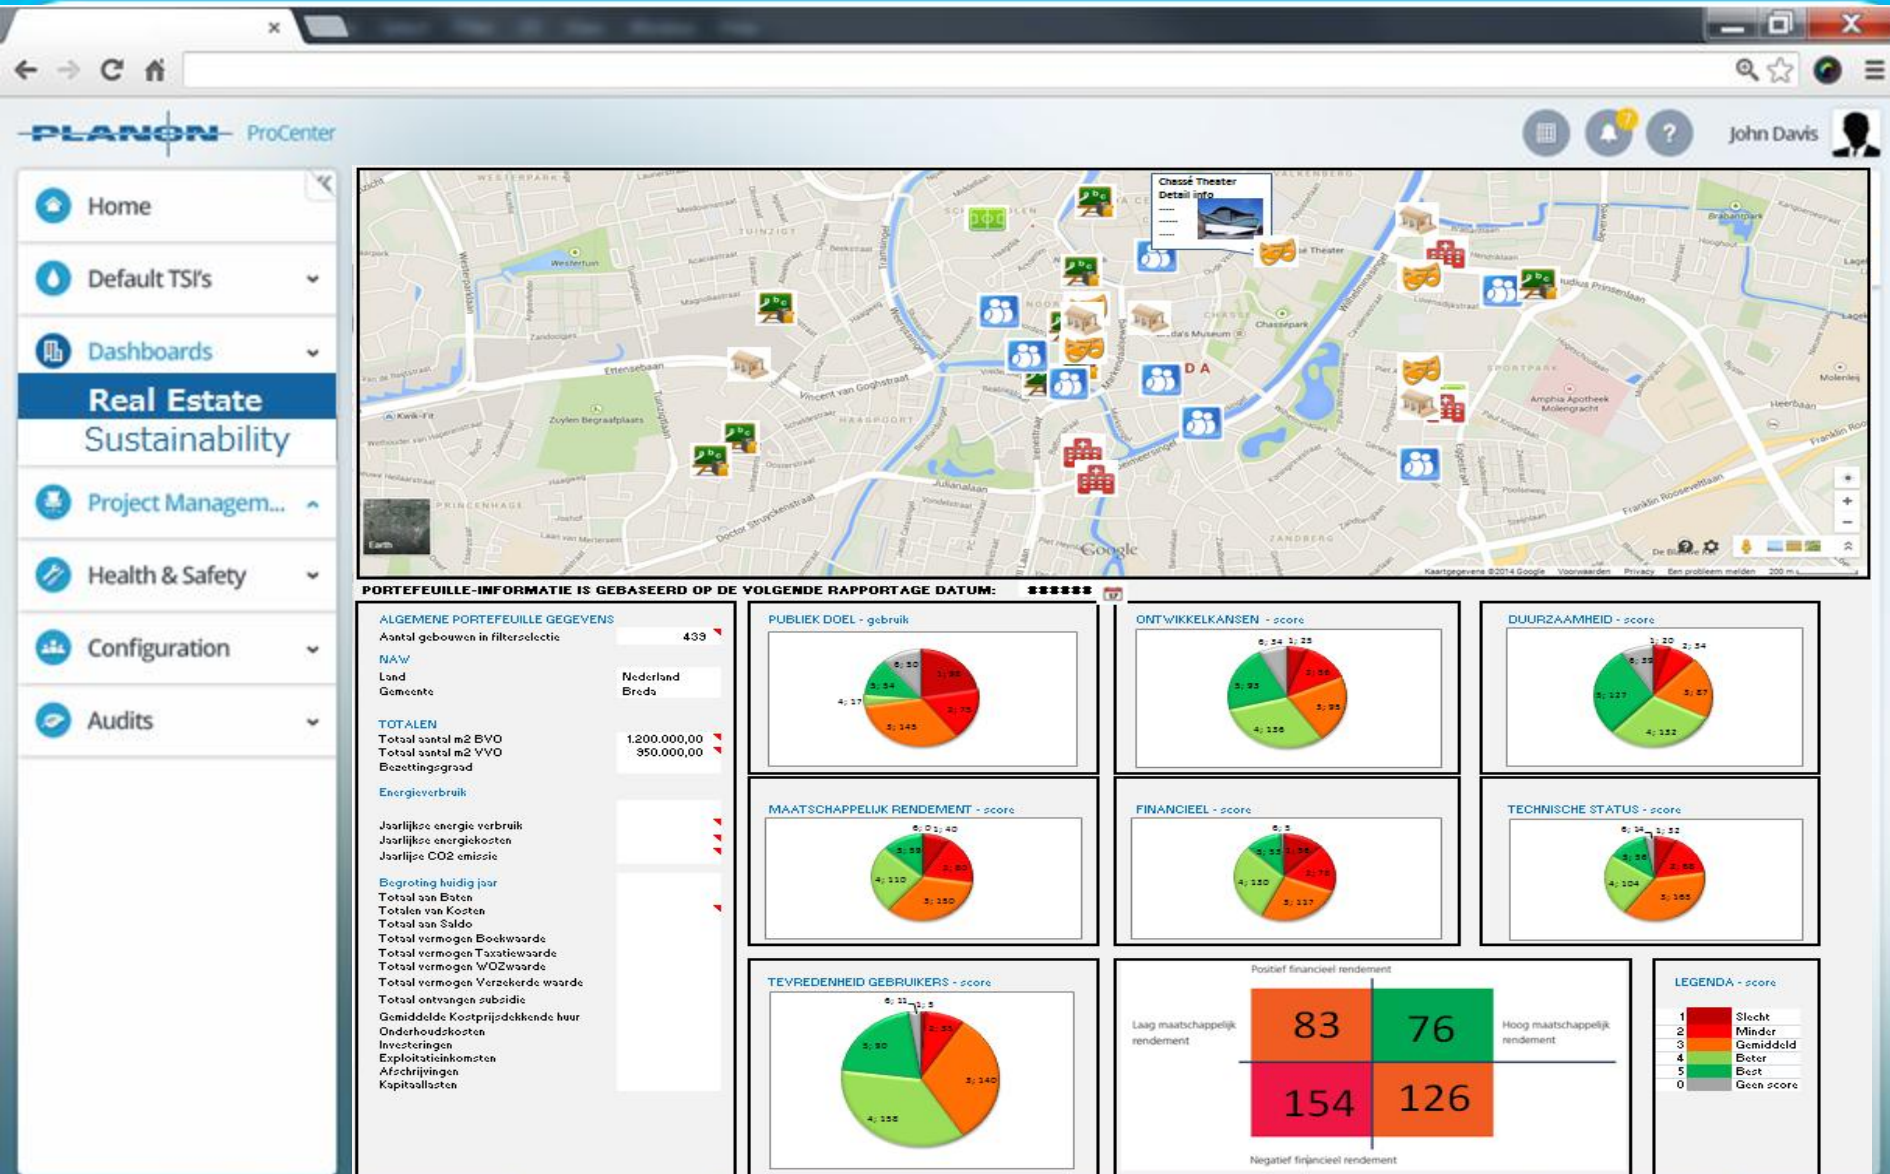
PLANON ProCenter

John Davis

Home
Default TSI's
Dashboards
Real Estate
Sustainability
Project Managem...
Health & Safety
Configuration
Audits

Chassé Theater
Detail info

Google

PORTEFEUILLE-INFORMATIE IS GEBASEERD OP DE VOLGENDE RAPPORTAGE DATUM: ######

ALGEMENE PORTEFEUILLE GEGEVENS
Aantal gebouwen in filterselectie 439
NAW
Land Nederland
Gemeente Breda
TOTALEN
Totaal aantal m2 BVO 1.200.000,00
Totaal aantal m2 VVO 950.000,00
Bezettingsgraad
Energieverbruik
Jaarlijkse energie verbruik
Jaarlijkse energiekosten
Jaarlijse CO2 emissie
Begroting huidig jaar
Totaal aan Baten
Totalen van Kosten
Totaal aan Saldo
Totaal vermogen Boekwaarde
Totaal vermogen Taxatiewaarde
Totaal vermogen WOZwaarde
Totaal vermogen Verzekerde waarde
Totaal ontvangen subsidie
Gemiddelde Kostprijsdekkende huur
Onderhoudskosten
Investeringen
Exploitatieinkomsten
Afschrijvingen
Kapitaallasten

PUBLIEK DOEL - gebruik
ONTWIKKELKANSEN - score
DUURZAAMHEID - score
MAATSCHAPPELIJK RENDEMENT - score
FINANCIEEL - score
TECHNISCHE STATUS - score
TEVREDENHEID GEBRUIKERS - score

Positief financieel rendement
Laag maatschappelijk rendement
Hoog maatschappelijk rendement
Negatief financieel rendement

| 83 | 76 |
|---|---|
| 154 | 126 |

LEGENDA - score
| 1 | Slecht |
|---|---|
| 2 | Minder |
| 3 | Gemiddeld |
| 4 | Beter |
| 5 | Best |
| 0 | Geen score |